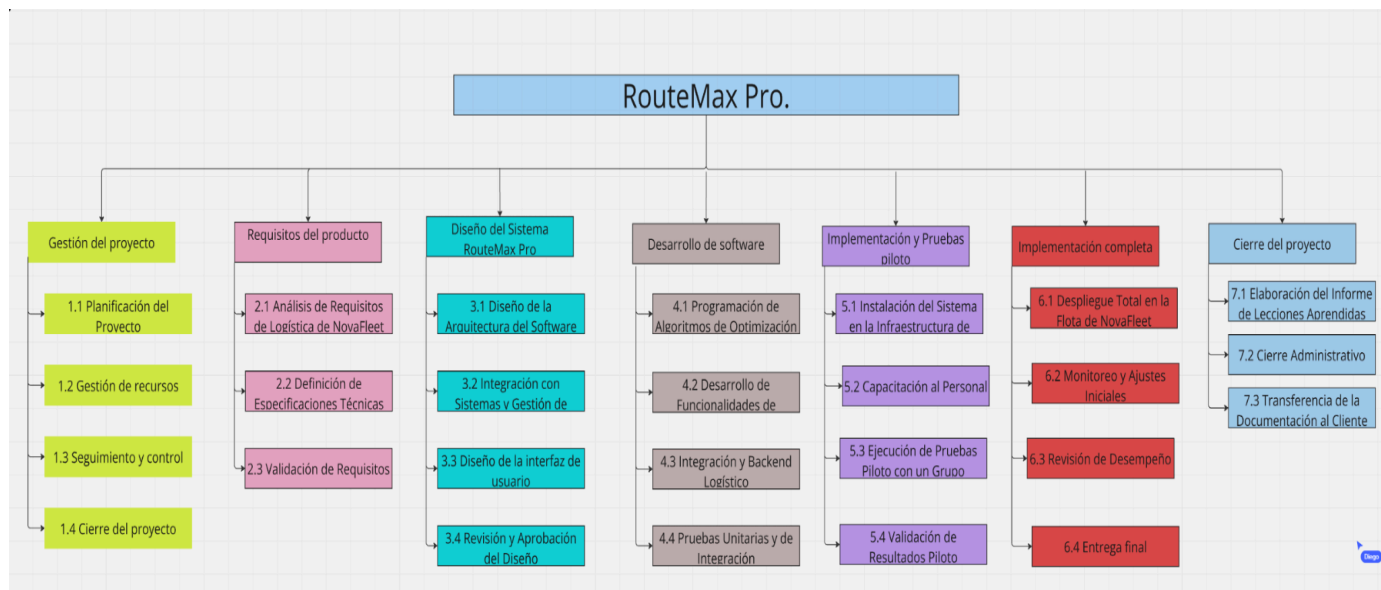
RouteMax Pro.

Gestión del proyecto

1.1 Planificación del Proyecto

1.2 Gestión de recursos

1.3 Seguimiento y control

1.4 Cierre del proyecto

Requisitos del producto

2.1 Análisis de Requisitos de Logística de NovaFleet

2.2 Definición de Especificaciones Técnicas

2.3 Validación de Requisitos

Diseño del Sistema RouteMax Pro

3.1 Diseño de la Arquitectura del Software

3.2 Integración con Sistemas y Gestión de

3.3 Diseño de la interfaz de usuario

3.4 Revisión y Aprobación del Diseño

Desarrollo de software

4.1 Programación de Algoritmos de Optimización

4.2 Desarrollo de Funcionalidades de

4.3 Integración y Backend Logístico

4.4 Pruebas Unitarias y de Integración

Implementación y Pruebas piloto

5.1 Instalación del Sistema en la Infraestructura de

5.2 Capacitación al Personal

5.3 Ejecución de Pruebas Piloto con un Grupo

5.4 Validación de Resultados Piloto

Implementación completa

6.1 Despliegue Total en la Flota de NovaFleet

6.2 Monitoreo y Ajustes Iniciales

6.3 Revisión de Desempeño

6.4 Entrega final

Cierre del proyecto

7.1 Elaboración del Informe de Lecciones Aprendidas

7.2 Cierre Administrativo

7.3 Transferencia de la Documentación al Cliente

Diego